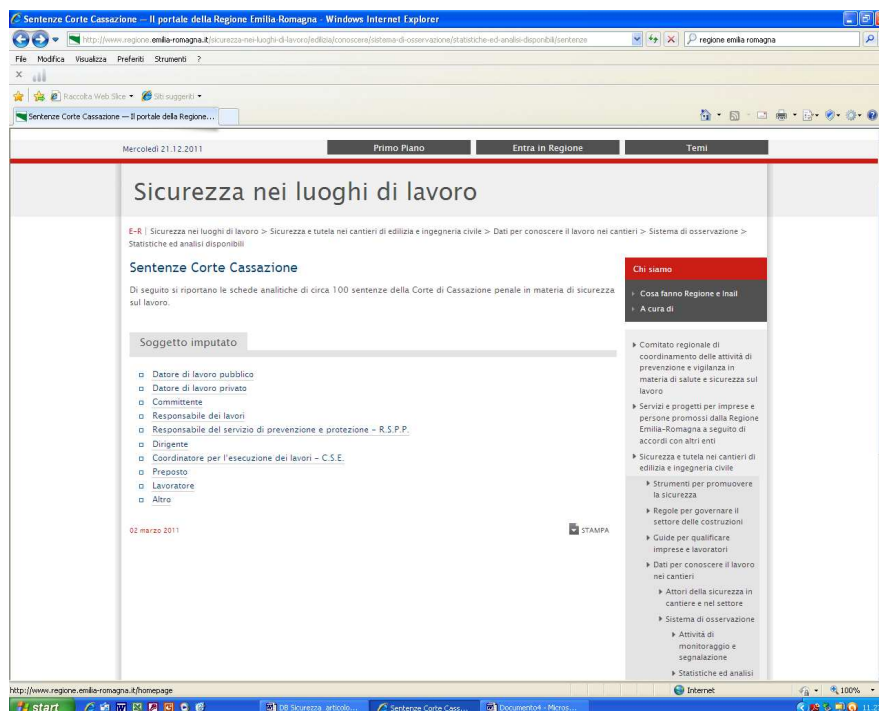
Sentenze Corte Cassazione — Il portale della Regione Emilia-Romagna - Windows Internet Explorer

http://www.regione.emilia-romagna.it/sicurezza-nei-luoghi-di-lavoro/edilizia/conoscere/sistema-di-osservazione/statistiche-ed-analisi-disponibili/sentenze

regione emilia romagna

File Modifica Visualizza Preferiti Strumenti ?

Raccolta Web Slice Siti suggeriti

Sentenze Corte Cassazione — Il portale della Regione...

Mercoledì 21.12.2011

Primo Piano

Entra in Regione

Temi

Sicurezza nei luoghi di lavoro

E-R | Sicurezza nei luoghi di lavoro > Sicurezza e tutela nei cantieri di edilizia e ingegneria civile > Dati per conoscere il lavoro nei cantieri > Sistema di osservazione > Statistiche ed analisi disponibili

Sentenze Corte Cassazione

Di seguito si riportano le schede analitiche di circa 100 sentenze della Corte di Cassazione penale in materia di sicurezza sul lavoro.

Soggetto imputato

Datore di lavoro pubblico
Datore di lavoro privato
Committente
Responsabile dei lavori
Responsabile del servizio di prevenzione e protezione - R.S.P.P.
Dirigente
Coordinatore per l'esecuzione dei lavori - C.S.E.
Preposto
Lavoratore
Altro

02 marzo 2011

STAMPA

Chi siamo

Cosa fanno Regione e Inail
A cura di

Comitato regionale di coordinamento delle attività di prevenzione e vigilanza in materia di salute e sicurezza sul lavoro
Servizi e progetti per imprese e persone promossi dalla Regione Emilia-Romagna a seguito di accordi con altri enti
Sicurezza e tutela nei cantieri di edilizia e ingegneria civile
Strumenti per promuovere la sicurezza
Regole per governare il settore delle costruzioni
Guide per qualificare imprese e lavoratori
Dati per conoscere il lavoro nei cantieri
Attori della sicurezza in cantiere e nel settore
Sistema di osservazione
Attività di monitoraggio e segnalazione
Statistiche ed analisi

http://www.regione.emilia-romagna.it/homepage

Internet

100%

start

DB Sicurezza articolo...

Sentenze Corte Cass...

Documento4 - Micros...

11:2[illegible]